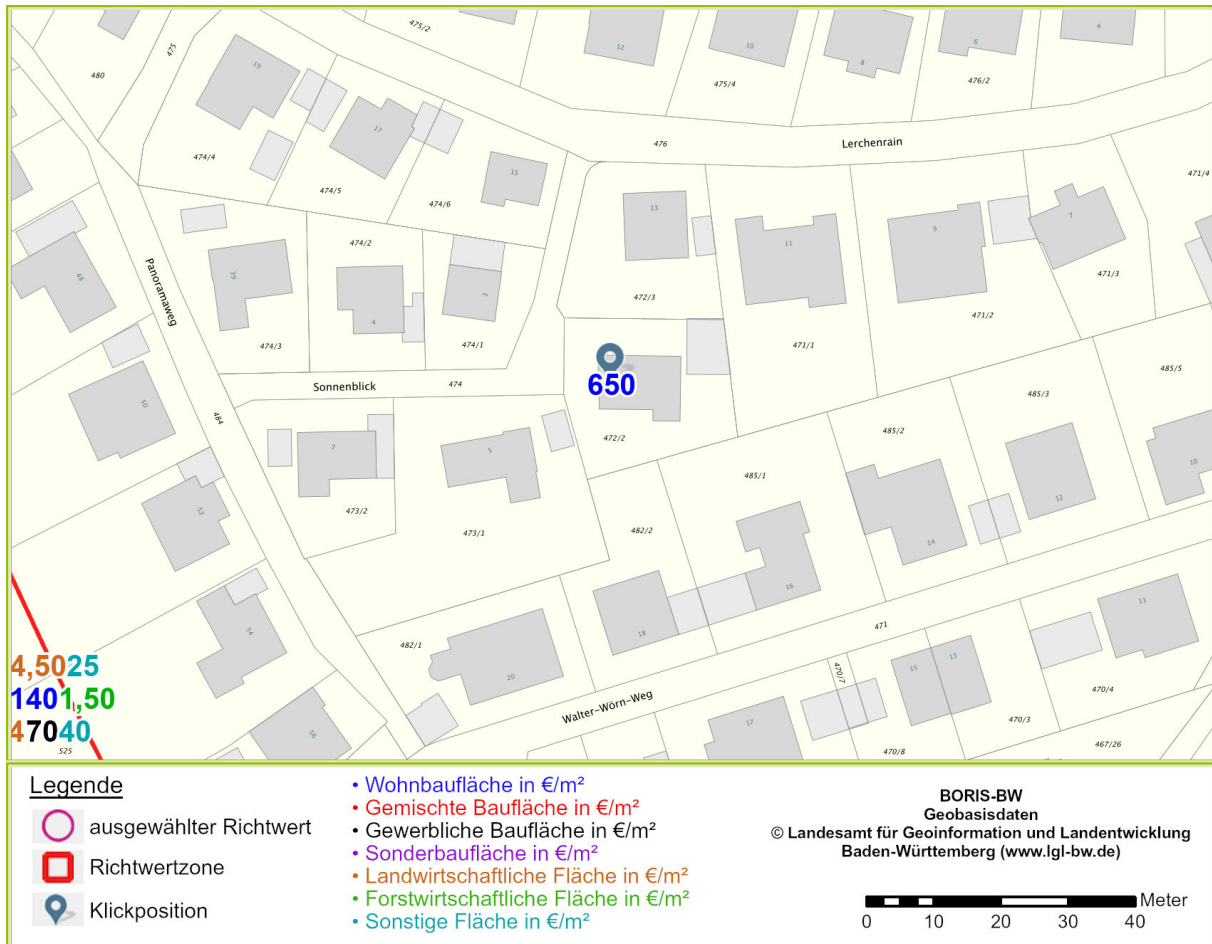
475/2
475
480
18
12
10
8
6
4
475/4
476/2
17
474/4
476
Lerchenrain
471/4
15
474/5
474/6
13
11
9
7
474/2
48
39
2
Panoramaweg
471/3
4
472/3
471/2
474/3
474/1
471/1
485/5
650
Sonnenblick
474
50
485/3
484
7
5
472/2
485/2
10
485/1
473/2
12
52
473/1
482/2
14
16
54
471
18
482/1
11
15
13
4,5025
20
1401,50
470/7
470/4
Walter-Wörn-Weg
47040
56
17
470/3
525
470/8
467/26

Legende
ausgewählter Richtwert
Richtwertzone
Klickposition

• Wohnbaufläche in €/m²
• Gemischte Baufläche in €/m²
• Gewerbliche Baufläche in €/m²
• Sonderbaufläche in €/m²
• Landwirtschaftliche Fläche in €/m²
• Forstwirtschaftliche Fläche in €/m²
• Sonstige Fläche in €/m²

BORIS-BW
Geobasisdaten
© Landesamt für Geoinformation und Landentwicklung
Baden-Württemberg (www.lgl-bw.de)

Meter
0 10 20 30 40